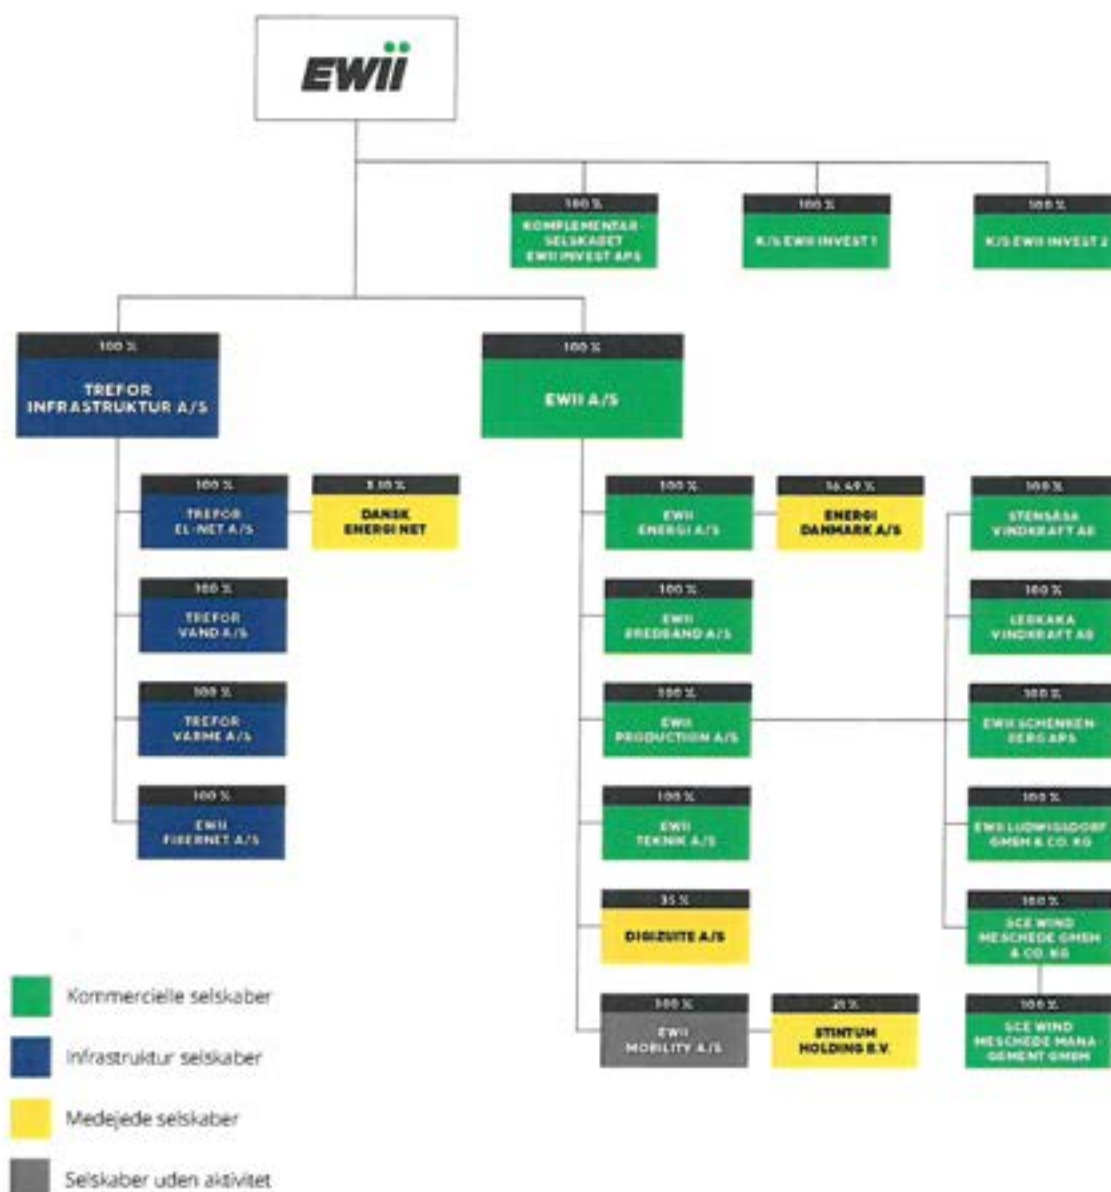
EWII

100 %
KOMPLEMENTAR-SELSKABET EWII INVEST APS

100 %
K/S EWII INVEST 1

100 %
K/S EWII INVEST 2

100 %
TREFOR INFRASTRUKTUR A/S

100 %
EWII A/S

100 %
TREFOR EL-NET A/S

3.10 %
DANSK ENERGI NET

100 %
TREFOR VAND A/S

100 %
TREFOR VARME A/S

100 %
EWII FIBERNET A/S

100 %
EWII ENERGI A/S

16.49 %
ENERGI DANMARK A/S

100 %
EWII BREDBÅND A/S

100 %
EWII PRODUCTION A/S

100 %
EWII TEKNIK A/S

35 %
DIGIZUITE A/S

100 %
EWII MOBILITY A/S

25 %
STINTUM HOLDING B.V.

100 %
STENSÅSA VINDKRAFT AB

100 %
LEDKAKA VINDKRAFT AB

100 %
EWII SCHENKENBERG APS

100 %
EWII LUDWIGSDORF GMBH & CO. KG

100 %
SCE WIND MESCHEDE GMBH & CO. KG

100 %
SCE WIND MESCHEDE MANAGEMENT GMBH

Kommercielle selskaber

Infrastruktur selskaber

Medejede selskaber

Selskaber uden aktivitet